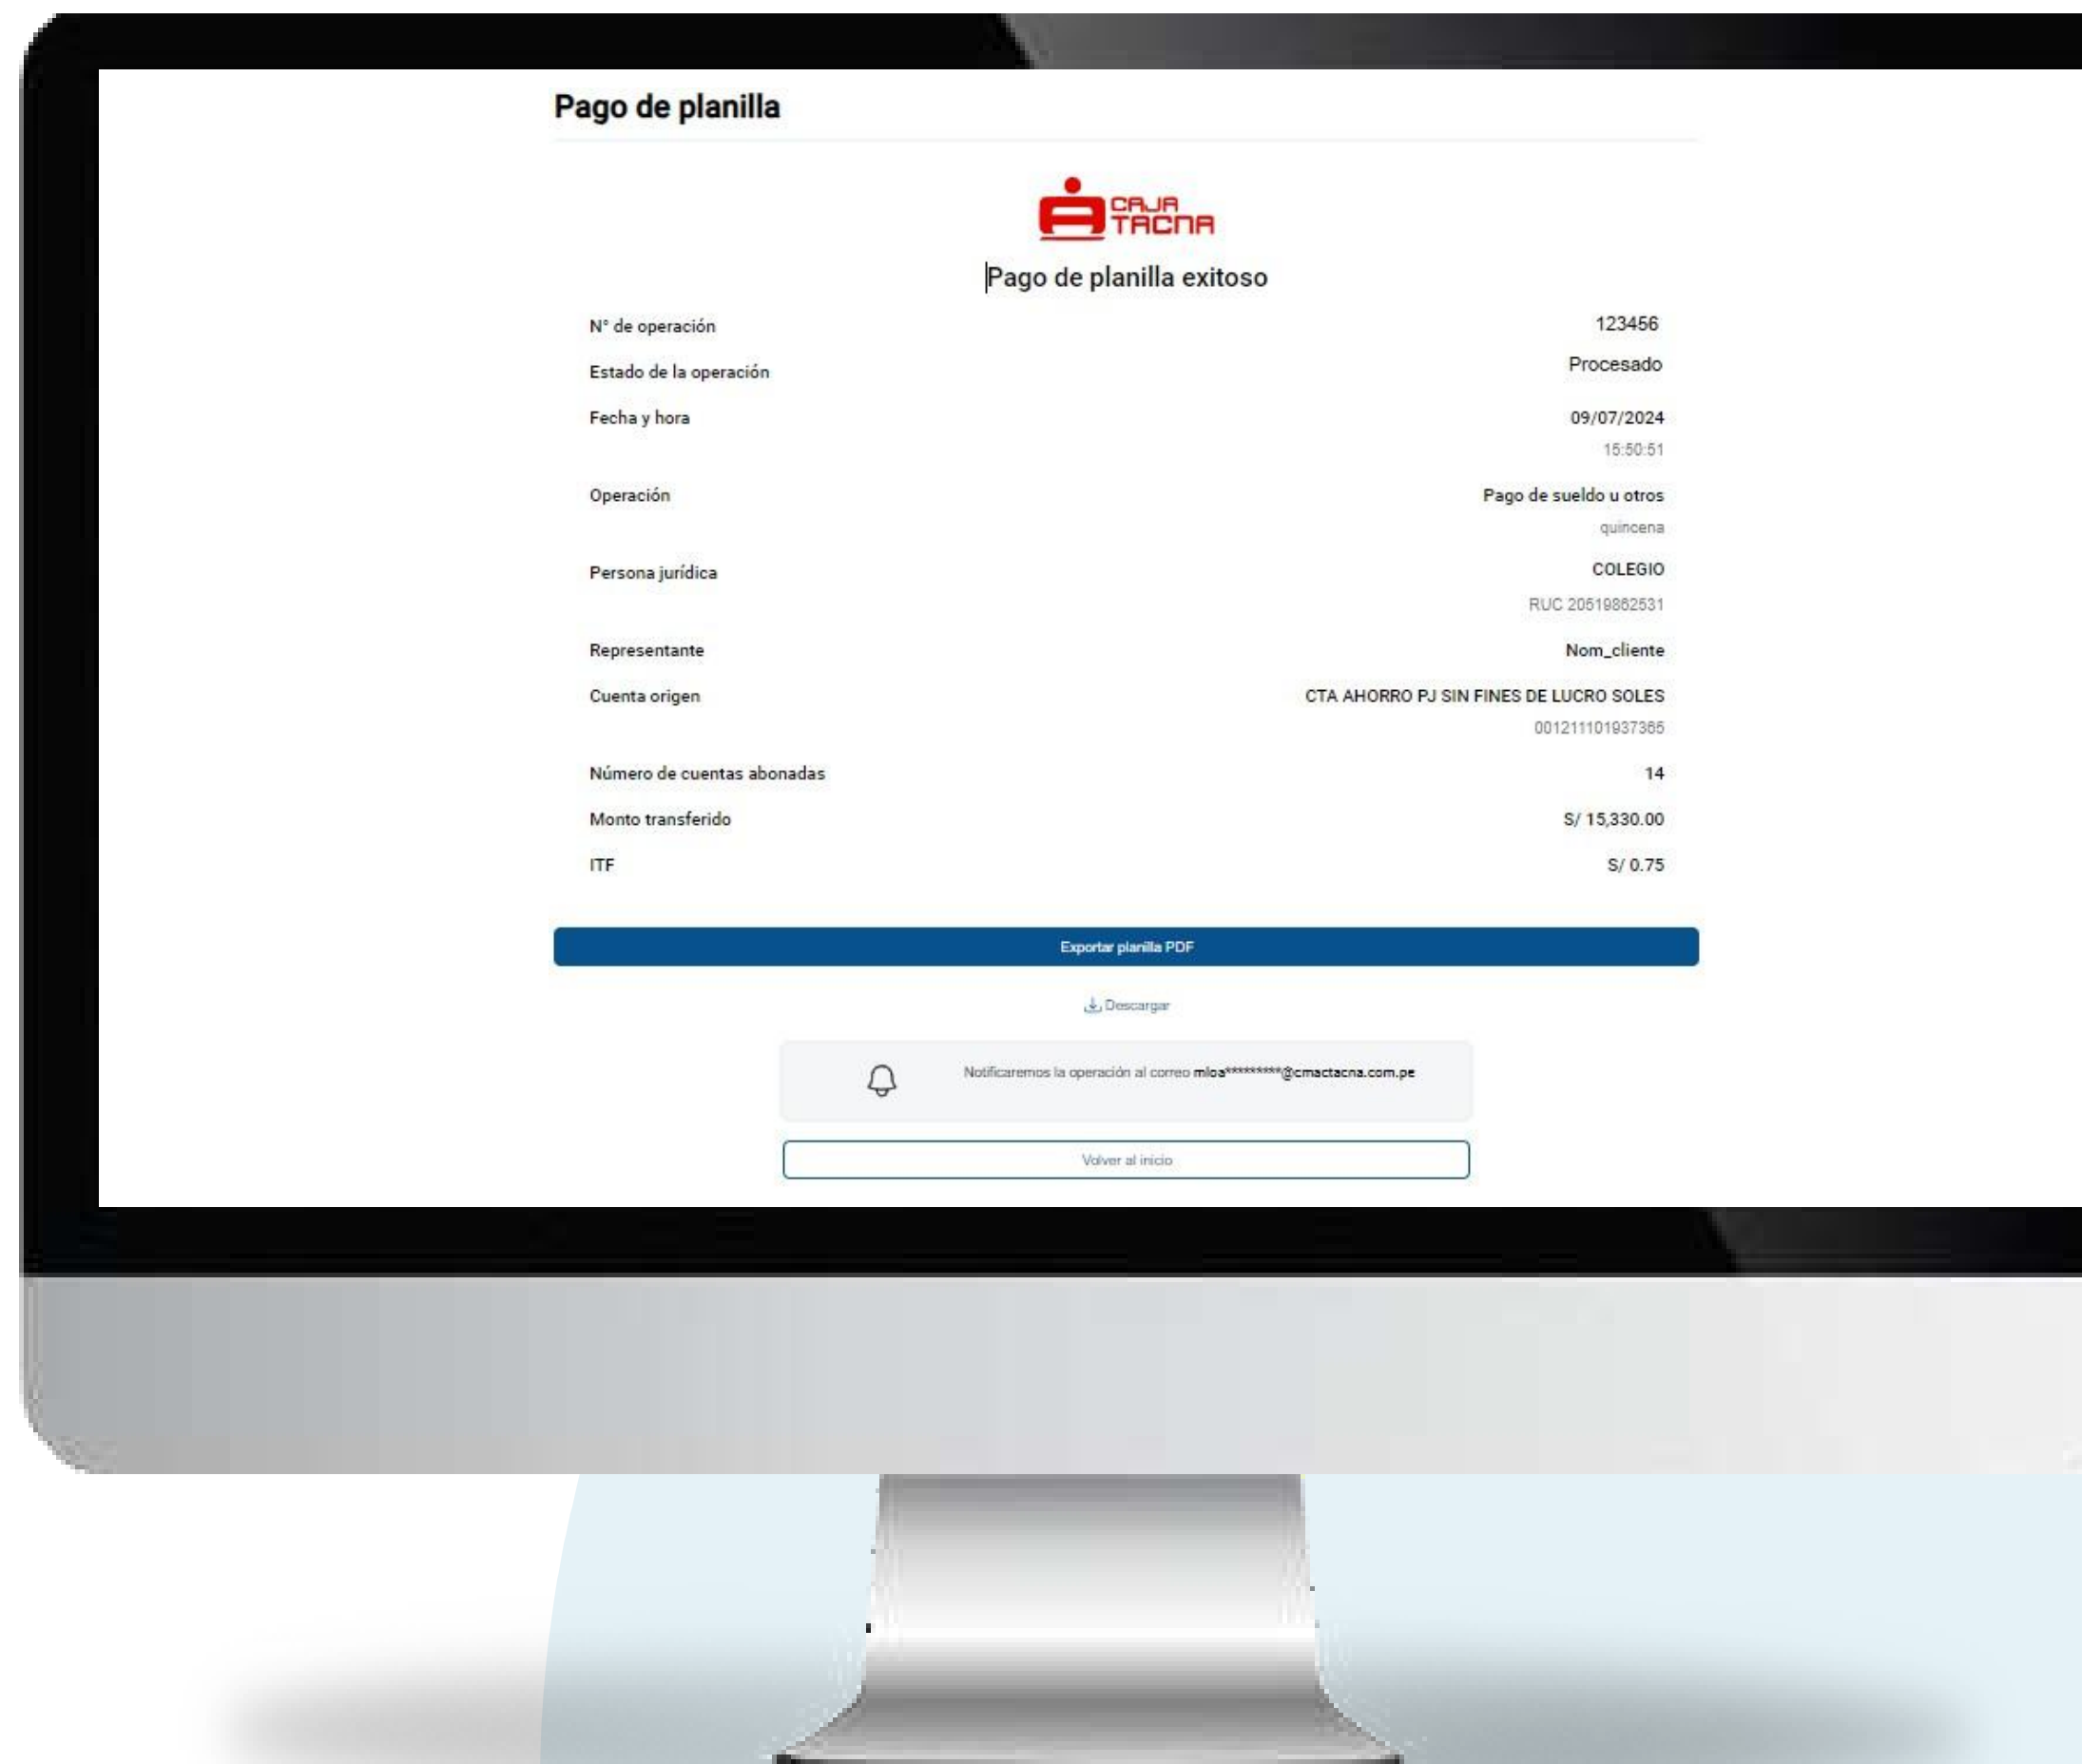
Pago de planilla

CAJA TACNA

Pago de planilla exitoso

| | |
|---|---|
| N° de operación | 123456 |
| Estado de la operación | Procesado |
| Fecha y hora | 09/07/2024 15:50:51 |
| Operación | Pago de sueldo u otros quincena |
| Persona jurídica | COLEGIO RUC 20519862531 |
| Representante | Nom_cliente |
| Cuenta origen | CTA AHORRO PJ SIN FINES DE LUCRO SOLES 001211101937365 |
| Número de cuentas abonadas | 14 |
| Monto transferido | S/ 15,330.00 |
| ITF | S/ 0.75 |

Exportar planilla PDF

Descargar

Notificaremos la operación al correo mloa*********@cmactacna.com.pe

Volver al inicio